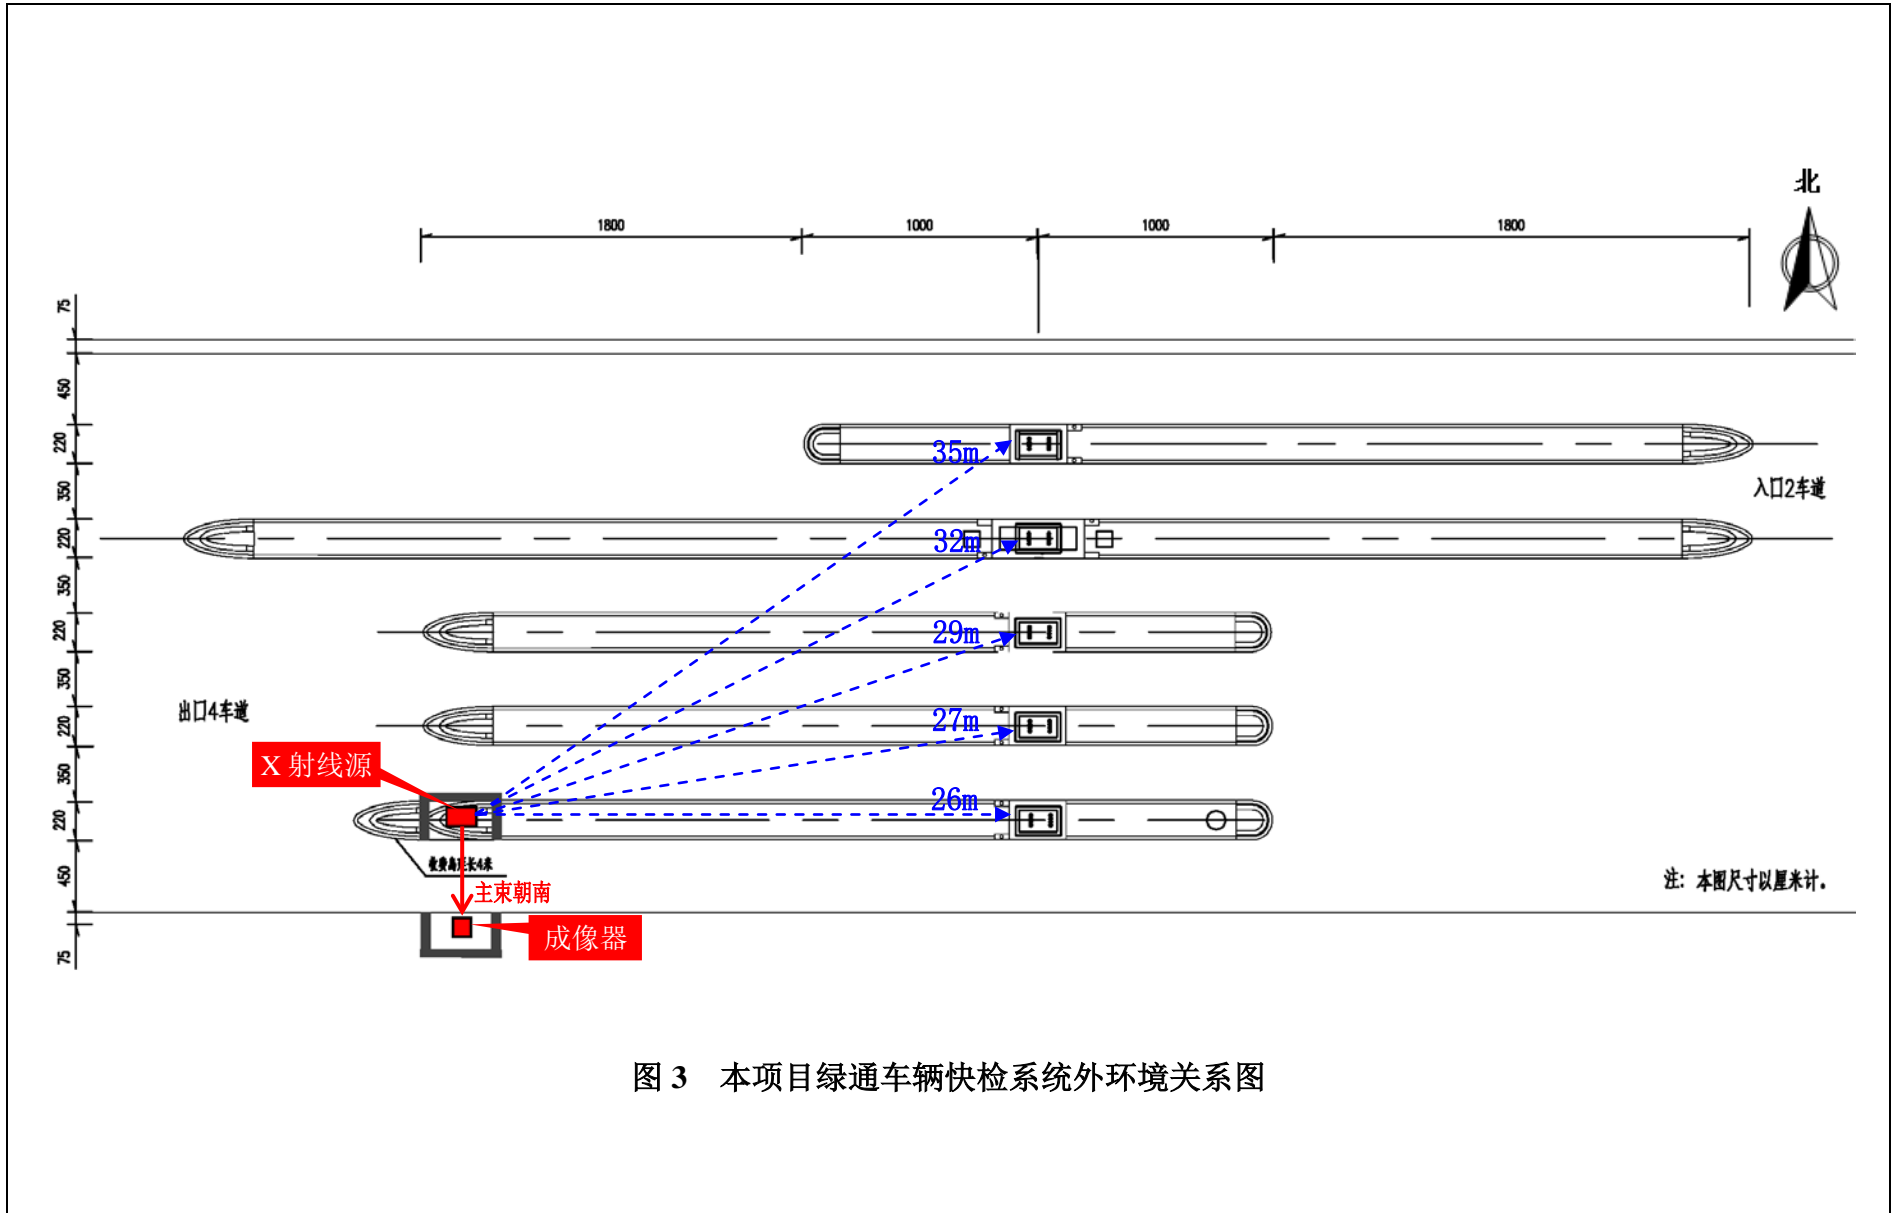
1800 1000 1000 1800

北

75
450
220
350
220
350
220
350
220
350
220
450
75

35m
入口2车道
32m
29m
出口4车道
27m
X 射线源
26m
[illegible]
主束朝南
成像器
注：本图尺寸以厘米计。

图 3　本项目绿通车辆快检系统外环境关系图